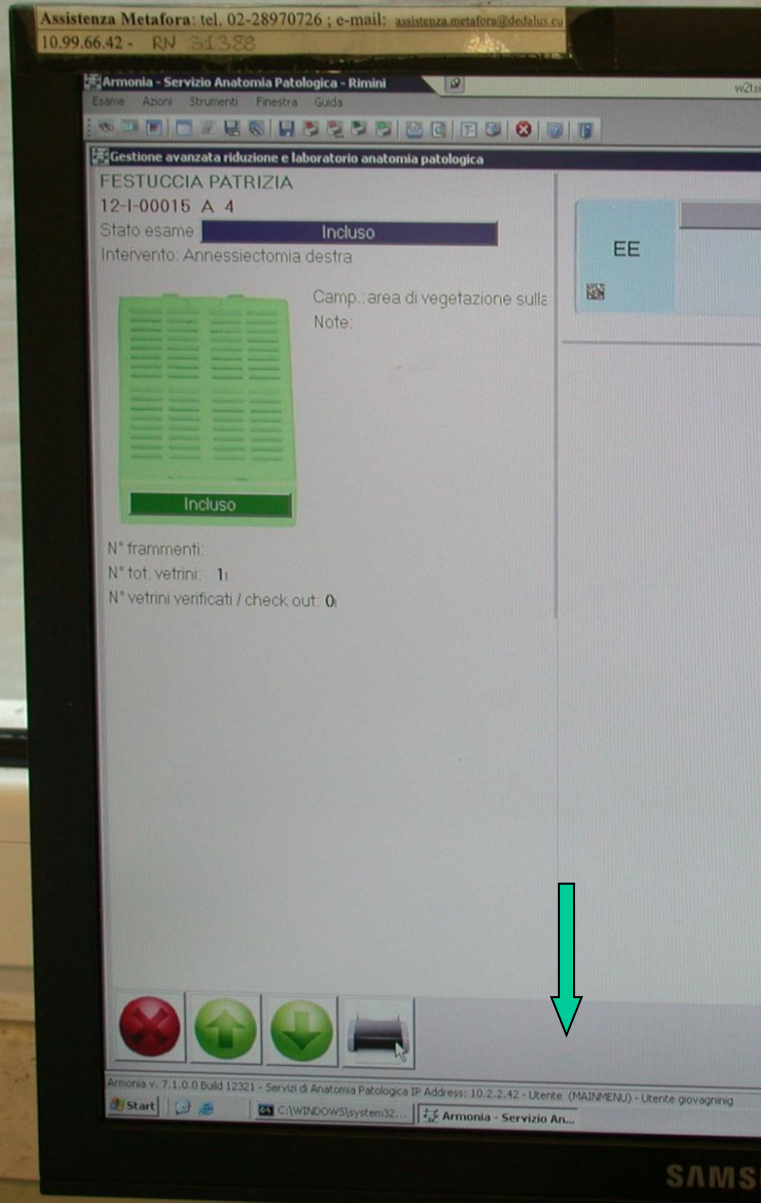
Assistenza Metafora: tel. 02-28970726 ; e-mail: assistenza.metafora@dedalus.eu
10.99.66.42 - RN 31388

Armonia - Servizio Anatomia Patologica - Rimini

w2ts

Esame Azioni Strumenti Finestra Guida

Gestione avanzata riduzione e laboratorio anatomia patologica

FESTUCCIA PATRIZIA
12-I-00015 A 4
Stato esame: Incluso
Intervento: Annessiectomia destra

Camp.: area di vegetazione sulla
Note:

Incluso

N° frammenti:
N° tot. vetrini: 1
N° vetrini verificati / check out: 0

EE

Armonia v. 7.1.0.0 Build 12321 - Servizi di Anatomia Patologica IP Address: 10.2.2.42 - Utente (MAINMENU) - Utente giovagninig

Start C:\WINDOWS\system32... Armonia - Servizio An...

SAMS